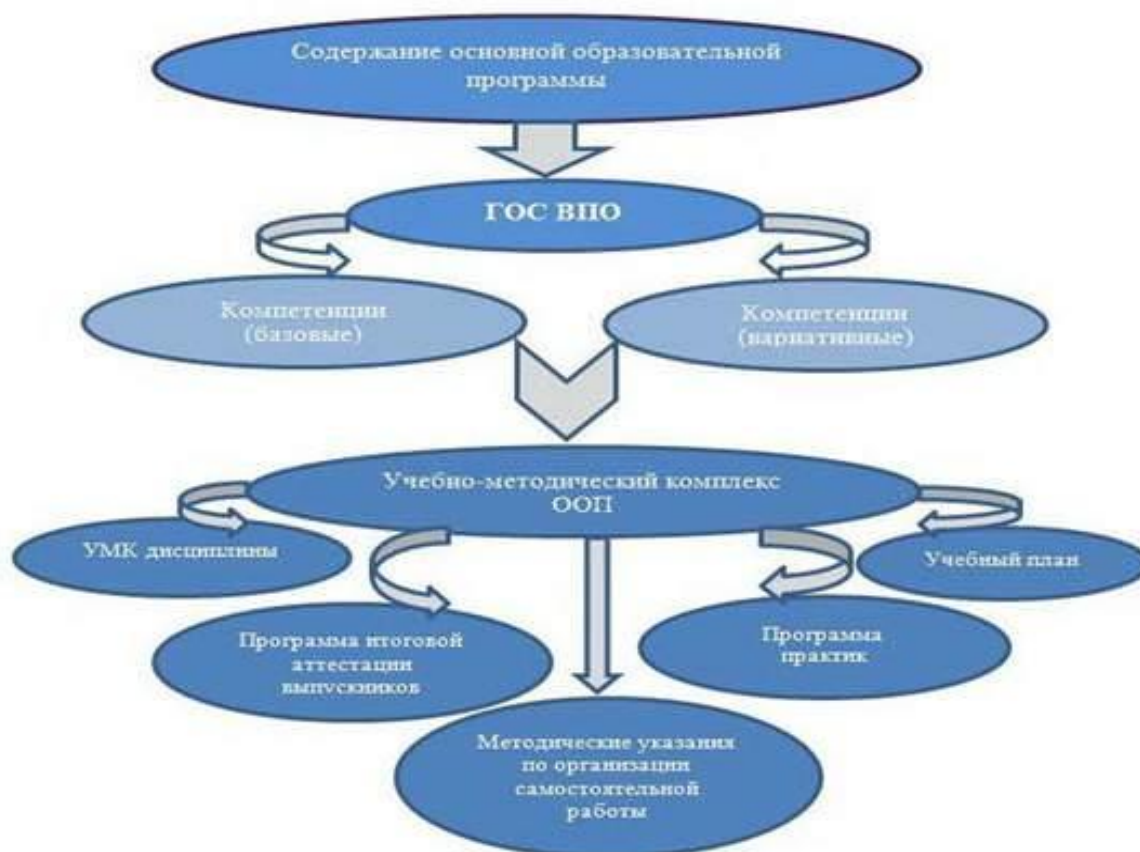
Содержание основной образовательной программы

ГОС ВПО

Компетенции (базовые)

Компетенции (вариативные)

Учебно-методический комплекс ООП

УМК дисциплины

Учебный план

Программа итоговой аттестации выпускников

Программа практик

Методические указания по организации самостоятельной работы